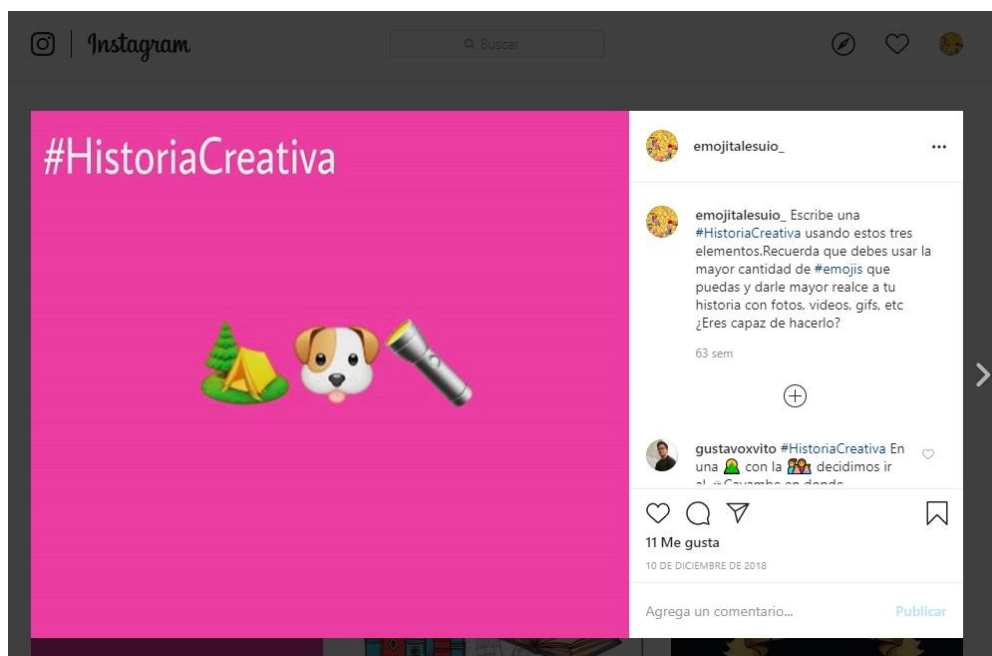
Instagram

Buscar

#HistoriaCreativa

emojitalesuio_ ···

emojitalesuio_ Escribe una #HistoriaCreativa usando estos tres elementos.Recuerda que debes usar la mayor cantidad de #emojis que puedas y darle mayor realce a tu historia con fotos, videos, gifs, etc ¿Eres capaz de hacerlo?

63 sem

gustavoxvito #HistoriaCreativa En una 🟢 con la 👪 decidimos ir al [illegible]

11 Me gusta

10 DE DICIEMBRE DE 2018

Agrega un comentario...

Publicar